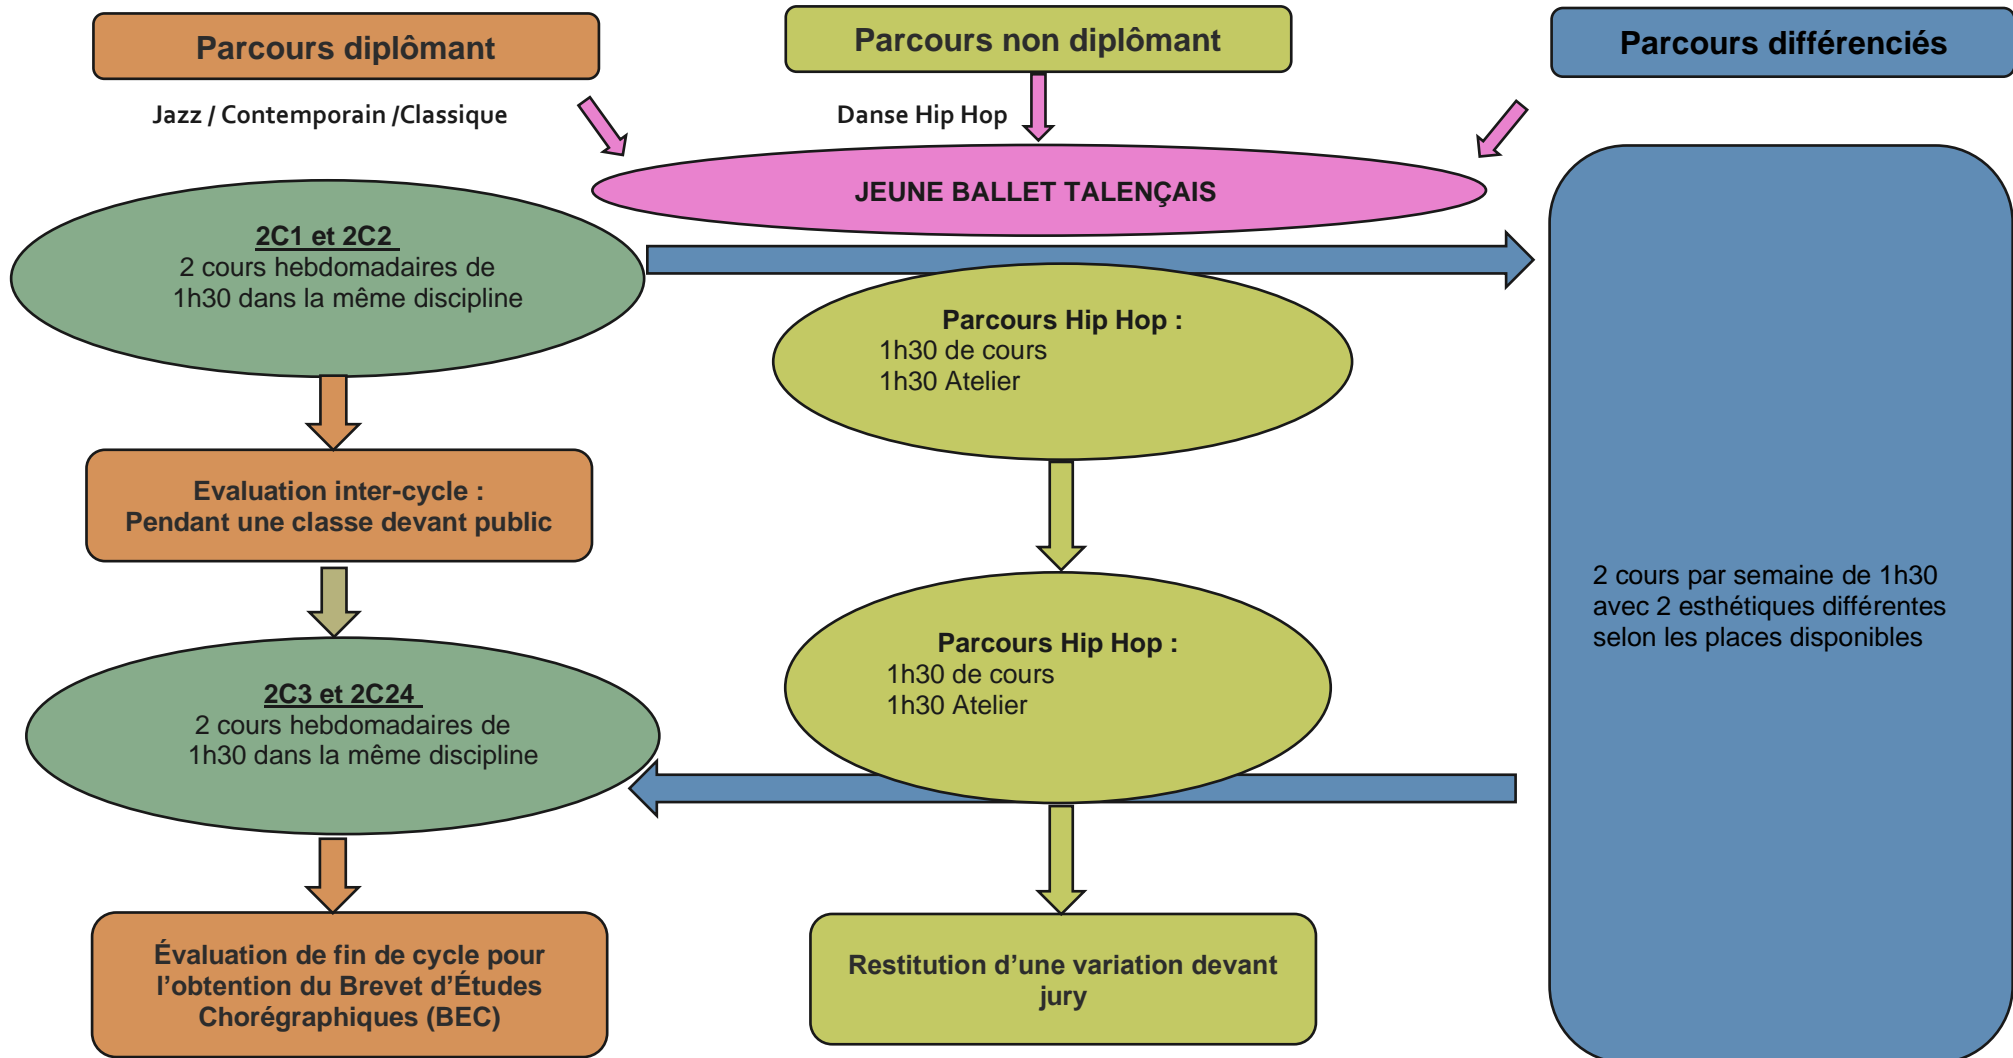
Parcours diplômant

Parcours non diplômant

Parcours différenciés

Jazz / Contemporain /Classique

Danse Hip Hop

JEUNE BALLET TALENÇAIS

2C1 et 2C2
2 cours hebdomadaires de 1h30 dans la même discipline

Parcours Hip Hop :
1h30 de cours
1h30 Atelier

Evaluation inter-cycle :
Pendant une classe devant public

Parcours Hip Hop :
1h30 de cours
1h30 Atelier

2 cours par semaine de 1h30 avec 2 esthétiques différentes selon les places disponibles

2C3 et 2C24
2 cours hebdomadaires de 1h30 dans la même discipline

Évaluation de fin de cycle pour l'obtention du Brevet d'Études Chorégraphiques (BEC)

Restitution d'une variation devant jury